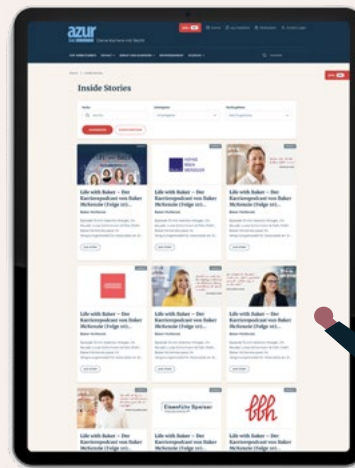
azur

Inside Stories

Life with Baker – Der Karrierepodcast von Baker McKenzie (Folge 10)...

Life with Baker – Der Karrierepodcast von Baker McKenzie (Folge 10)...

Life with Baker – Der Karrierepodcast von Baker McKenzie (Folge 10)...

Life with Baker – Der Karrierepodcast von Baker McKenzie (Folge 10)...

Life with Baker – Der Karrierepodcast von Baker McKenzie (Folge 10)...

Life with Baker – Der Karrierepodcast von Baker McKenzie (Folge 10)...

Life with Baker – Der Karrierepodcast von Baker McKenzie (Folge 10)...

Eisenfalte Spuren

Life with Baker – Der Karrierepodcast von Baker McKenzie (Folge 10)...

bbh

Life with Baker – Der Karrierepodcast von Baker McKenzie (Folge 10)...